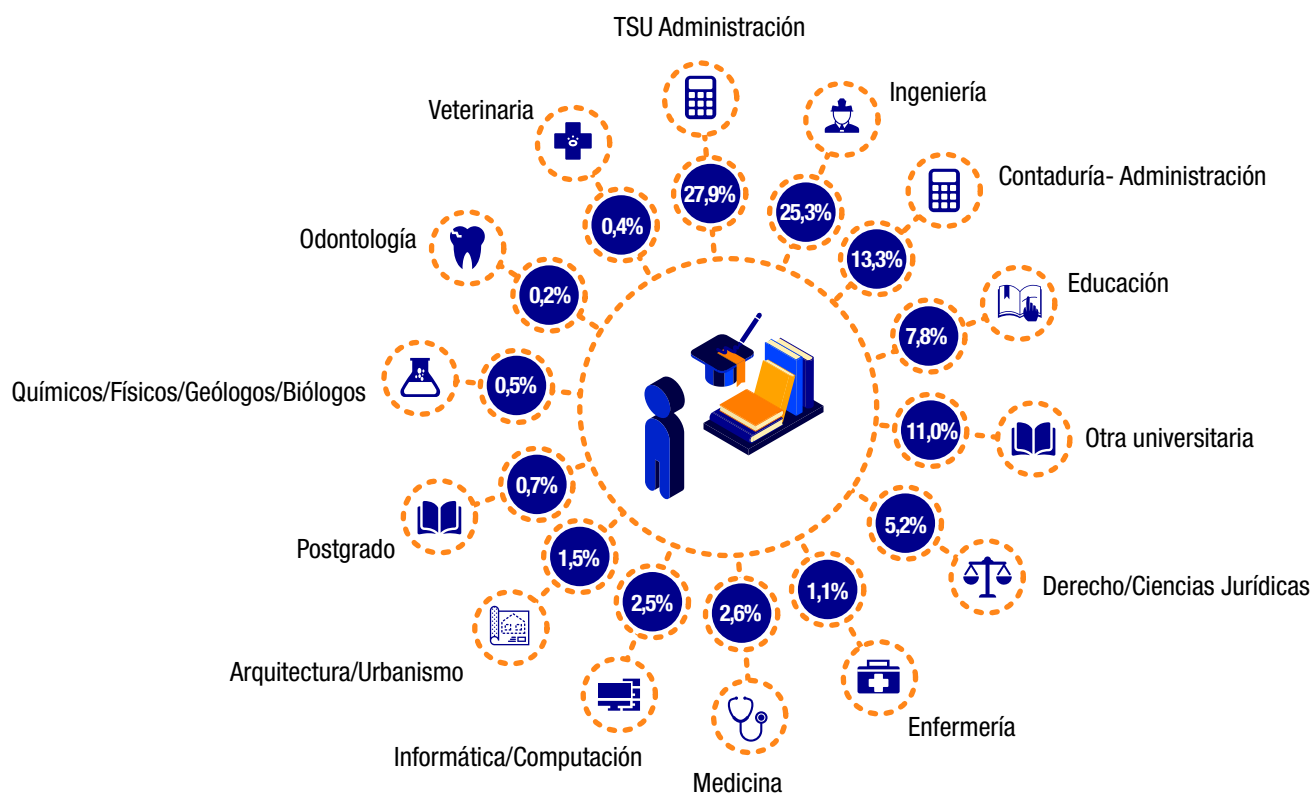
TSU Administración

27,9%

Ingeniería

25,3%

Contaduría- Administración

13,3%

Educación

7,8%

Otra universitaria

11,0%

Derecho/Ciencias Jurídicas

5,2%

Enfermería

1,1%

Medicina

2,6%

Informática/Computación

2,5%

Arquitectura/Urbanismo

1,5%

Postgrado

0,7%

Químicos/Físicos/Geólogos/Biólogos

0,5%

Odontología

0,2%

Veterinaria

0,4%